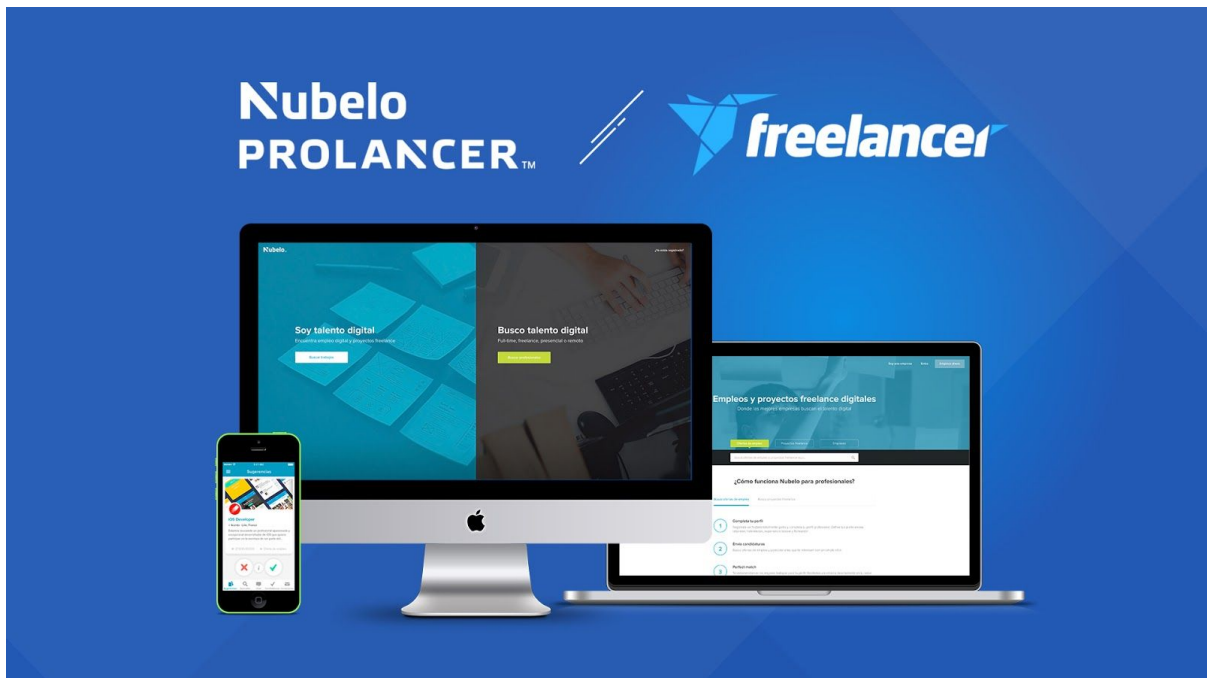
Nubelo
PROLANCER™

freelancer

Nubelo.

Soy talento digital
Encuentra empleo digital y proyectos freelance
Buscar trabajo

Busco talento digital
Full-time, freelance, presencial o remoto
Buscar profesionales

Empleos y proyectos freelance digitales
Donde las mejores empresas buscan el talento digital

¿Cómo funciona Nubelo para profesionales?

1 Completa tu perfil
2 Envía candidaturas
3 Perfect match

Sugerencias
iOS Developer